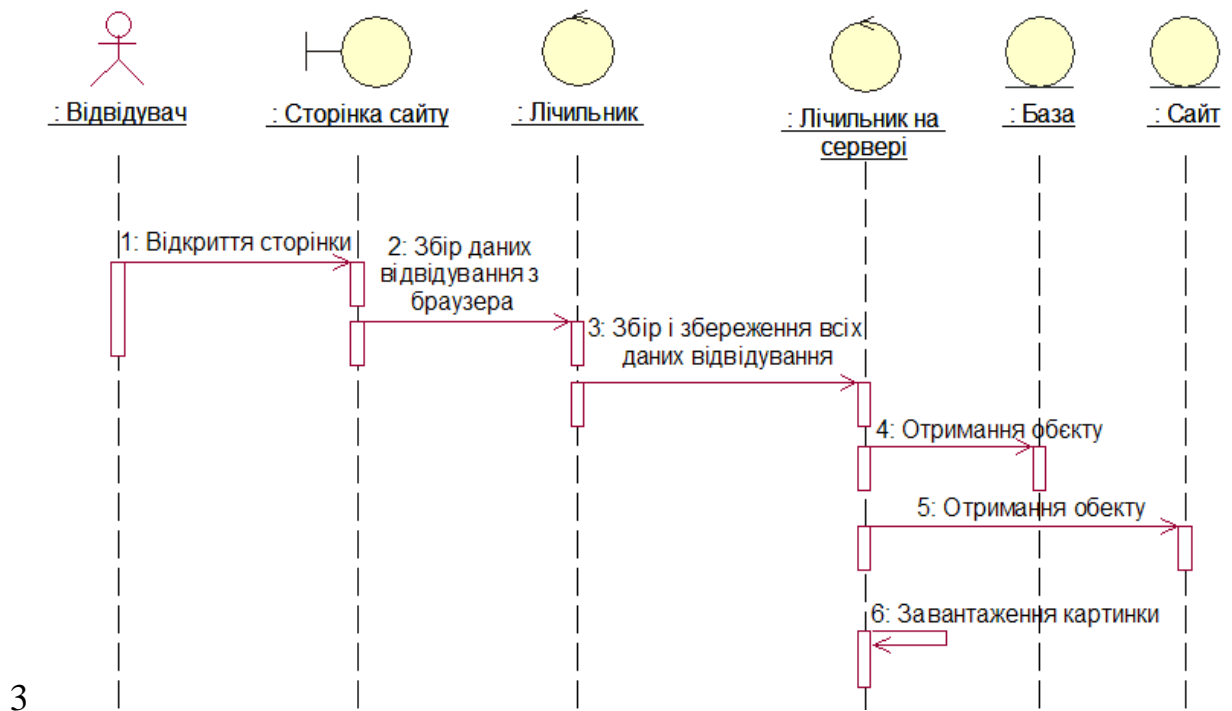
: Відвідувач

: Сторінка сайту

: Лічильник

: Лічильник на сервері

: База

: Сайт

1: Відкриття сторінки

2: Збір даних відвідування з браузера

3: Збір і збереження всіх даних відвідування

4: Отримання обєкту

5: Отримання обєкту

6: Завантаження картинки

3